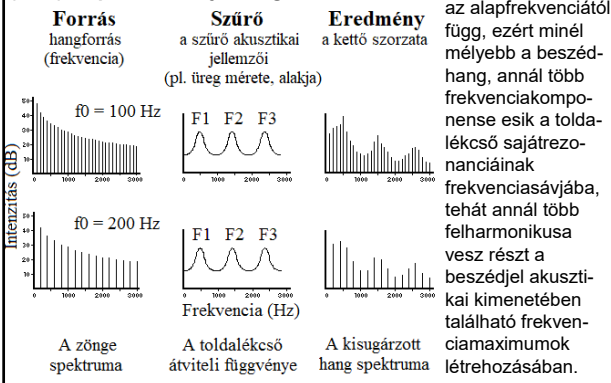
Forrás
hangforrás
(frekvencia)

Szűrő
a szűrő akusztikai
jellemzői
(pl. üreg mérete, alakja)

Eredmény
a kettő szorzata

Intenzitás (dB)

f0 = 100 Hz

F1 F2 F3

f0 = 200 Hz

F1 F2 F3

Frekvencia (Hz)

A zönge
spektruma

A toldalékcső
átviteli függvénye

A kisugárzott
hang spektruma

az alapfrekvenciától függ, ezért minél mélyebb a beszédhang, annál több frekvenciakomponense esik a toldalékcső sajátrezonanciáinak frekvenciasávjába, tehát annál több felharmonikusa vesz részt a beszédjel akusztikai kimenetében található frekvenciamaximumok létrehozásában.